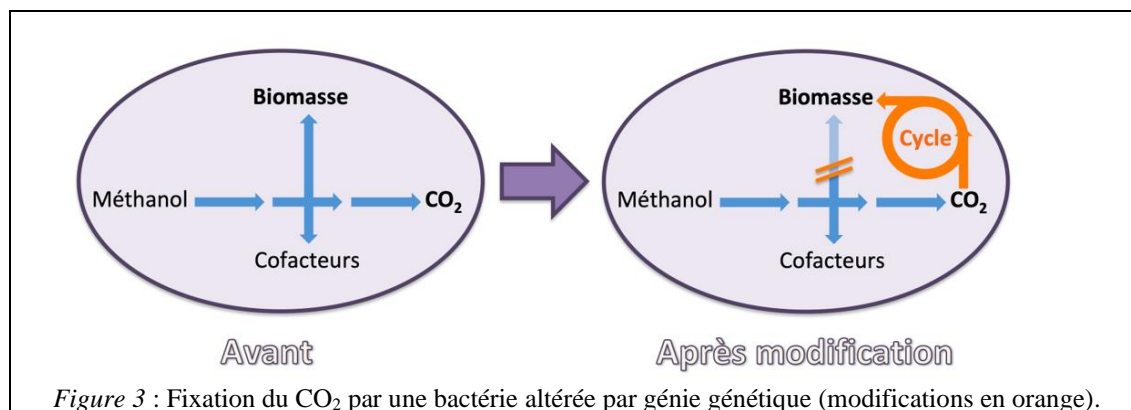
Biomasse

Méthanol

$CO_2$

Cofacteurs

Biomasse

Cycle

Méthanol

$CO_2$

Cofacteurs

Avant

Après modification

*Figure 3* : Fixation du $CO_2$ par une bactérie altérée par génie génétique (modifications en orange).